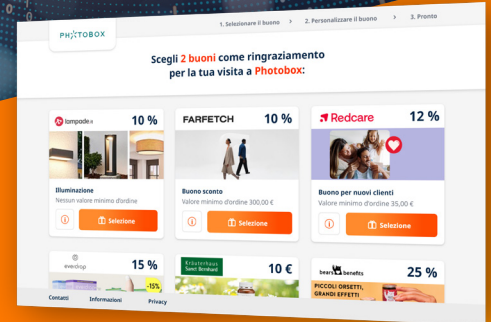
PHOTOBOX

1. Selezionare il buono > 2. Personalizzare il buono > 3. Pronto

Scegli 2 buoni come ringraziamento per la tua visita a Photobox:

lampade.it
10 %
Illuminazione
Nessun valore minimo d'ordine
Selezione

FARFETCH
10 %
Buono sconto
Valore minimo d'ordine 300,00 €
Selezione

Redcare
12 %
Buono per nuovi clienti
Valore minimo d'ordine 35,00 €
Selezione

eyedrop
15 %
-15%

Kräuterhaus Sanct Bernhard
10 €

bears benefits
25 %
PICCOLI ORSETTI, GRANDI EFFETTI

Contatti
Informazioni
Privacy